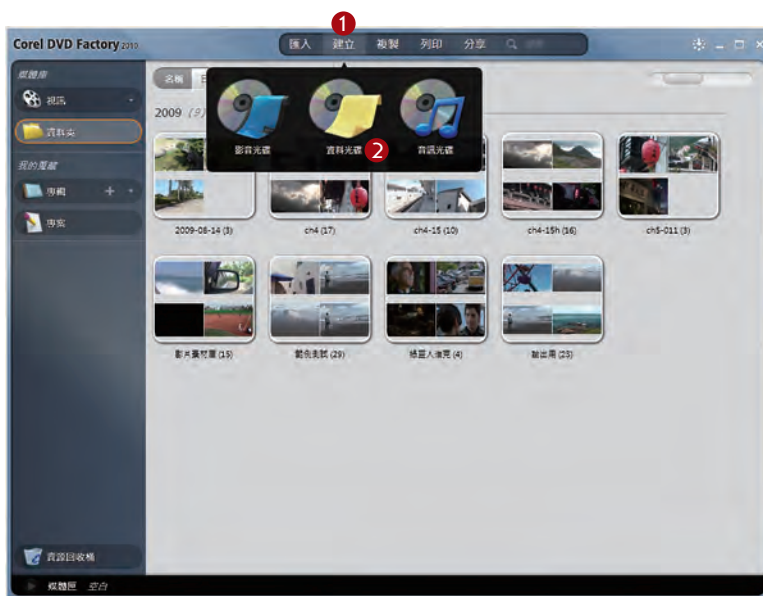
Corel DVD Factory 2010

1

匯入 建立 複製 列印 分享

媒體庫

視訊

資料夾

我的蒐藏

專輯

專案

名稱

2009 (9)

影音光碟

資料光碟

2

音訊光碟

2009-08-14 (3)

ch4 (17)

ch4-15 (10)

ch4-15h (16)

ch5-011 (3)

影片異想曲 (15)

觀光景點 (29)

訪談人物片 (4)

輸出用 (23)

資源回收桶

媒體區 空白